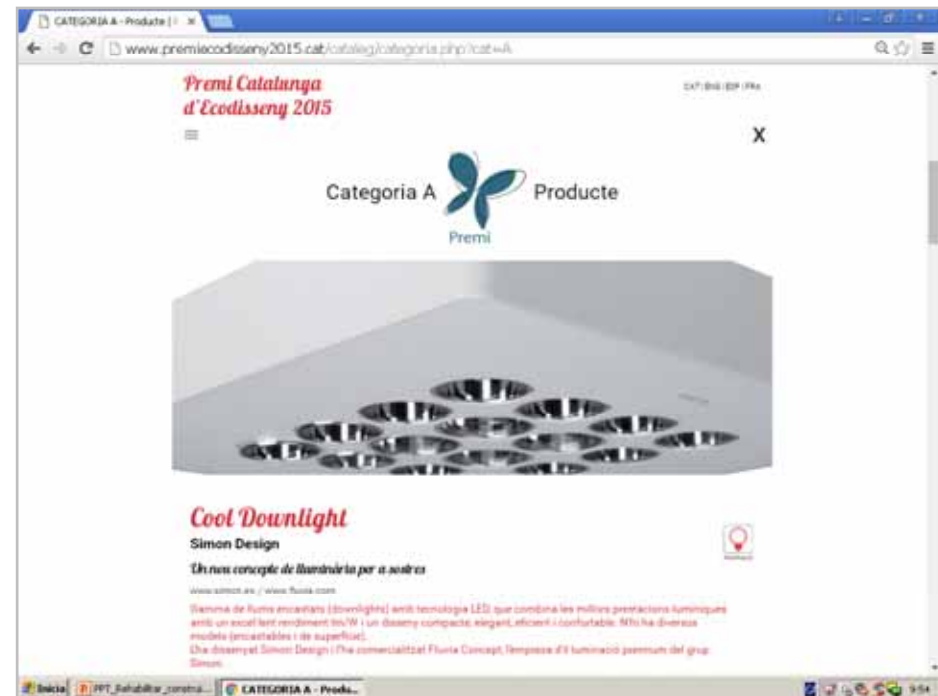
CATEGORIA A - Producte | ×

www.premiecodisseny2015.cat/catalog/categoria.php?cat=A

Premi Catalunya d'Ecodisseny 2015

CAT / ENG / ESP / FRA

X

Categoria A Producte

Premi

Cool Downlight

Simon Design

Un nou concepte de lluminària per a sostres

www.simon.es / www.fluvia.com

Gamma de llums encastats (downlights) amb tecnologia LED que combina les millors prestacions lumíniques amb un excel·lent rendiment lm/W i un disseny compacte, elegant, eficient i confortable. N'hi ha diversos models (encastables i de superfície).
L'ha dissenyat Simon Design i l'ha comercialitzat Fluvia Concept, l'empresa d'il·luminació premium del grup Simon.

Inicio | PPT_Rehabilitar_constru... | CATEGORIA A - Produ...

9:54